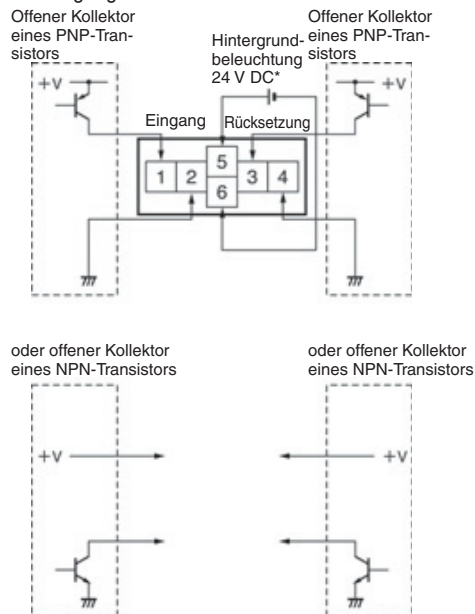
Offener Kollektor eines PNP-Transistors

Hintergrundbeleuchtung 24 V DC*

Offener Kollektor eines PNP-Transistors

+V

+V

Eingang

Rücksetzung

1

2

5

6

3

4

oder offener Kollektor eines NPN-Transistors

oder offener Kollektor eines NPN-Transistors

+V

+V